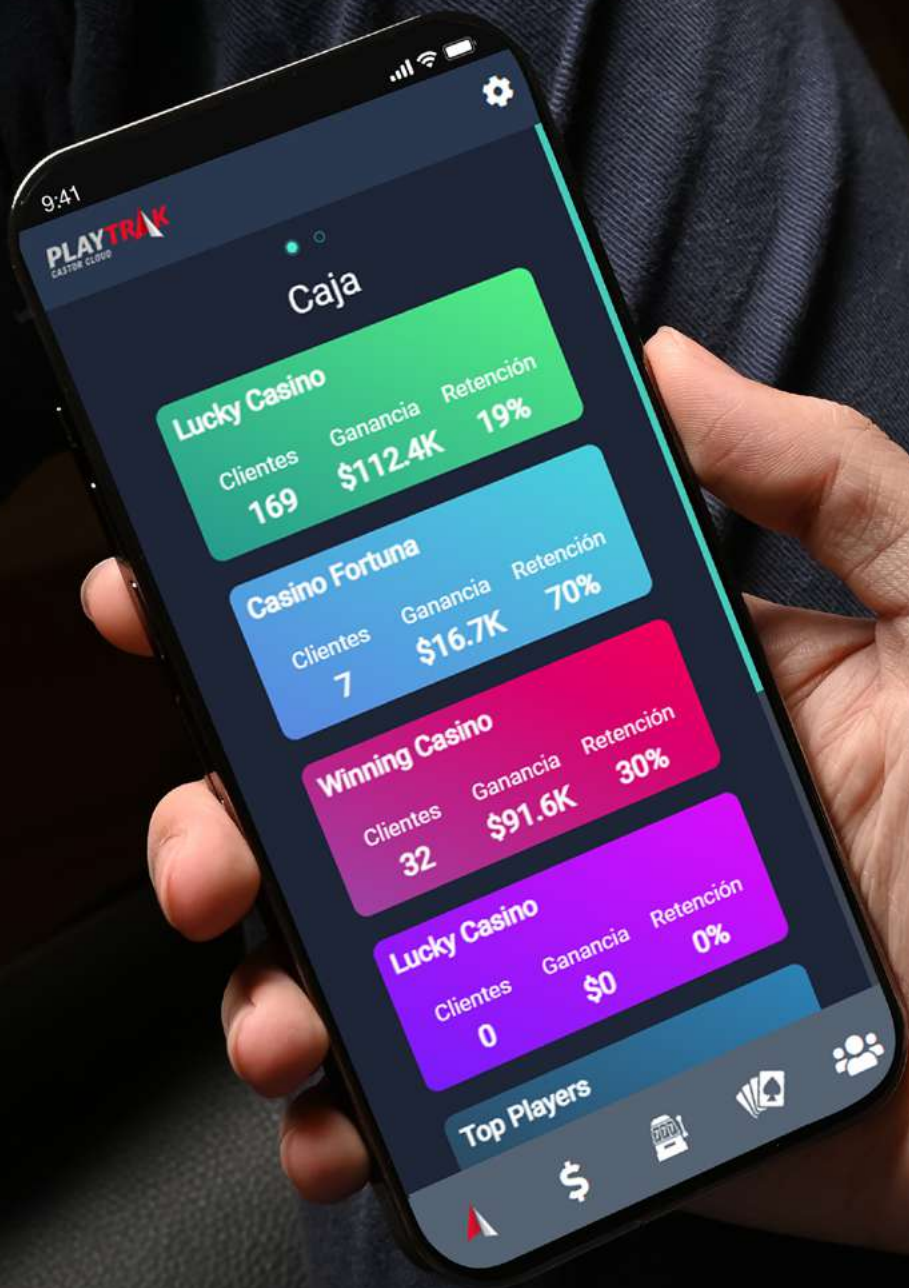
9:41

PLAYTRAK
CASTOR CLOUD

Caja

Lucky Casino
Clientes 169
Ganancia $112.4K
Retención 19%

Casino Fortuna
Clientes 7
Ganancia $16.7K
Retención 70%

Winning Casino
Clientes 32
Ganancia $91.6K
Retención 30%

Lucky Casino
Clientes 0
Ganancia $0
Retención 0%

Top Players

$